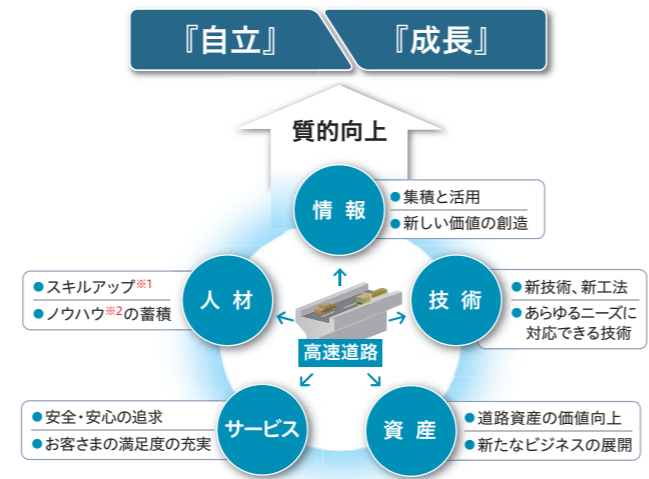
『自立』　『成長』

質的向上

情 報
● 集積と活用
● 新しい価値の創造

人 材
● スキルアップ※1
● ノウハウ※2の蓄積

技 術
● 新技術、新工法
● あらゆるニーズに対応できる技術

高速道路

サービス
● 安全・安心の追求
● お客さまの満足度の充実

資 産
● 道路資産の価値向上
● 新たなビジネスの展開